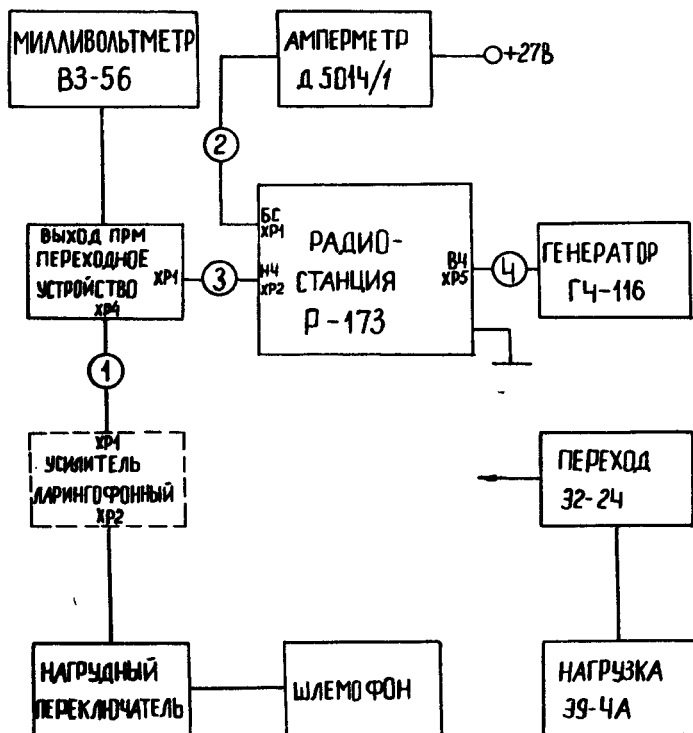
МИЛЛИВОЛЬТМЕТР
В3-56

АМПЕРМЕТР
Д 5014/1

+27В

2

БС
ХР1

РАДИО-
СТАНЦИЯ
Р-173

ВЧ
ХР5

4

ГЕНЕРАТОР
Г4-116

ВЫХОД ПРМ
ПЕРЕХОДНОЕ
УСТРОЙСТВО
ХР1
ХР4

3

НЧ
ХР2

1

ХР1
УСИЛИТЕЛЬ
ЛАРИНГОФОННЫЙ
ХР2

ПЕРЕХОД
Э2-24

НАГРУДНЫЙ
ПЕРЕКЛЮЧАТЕЛЬ

ШЛЕМОФОН

НАГРУЗКА
Э9-4А